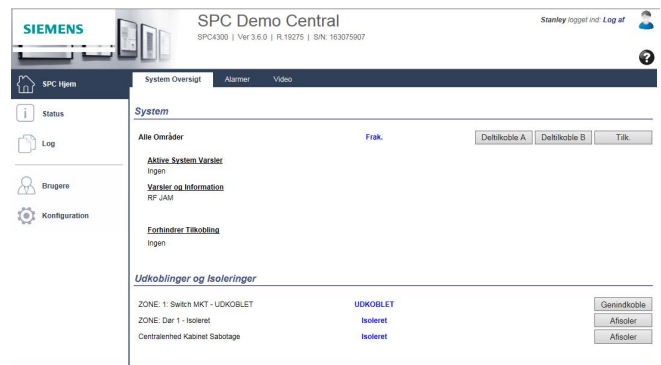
SIEMENS

SPC Demo Central
SPC4300 | Ver 3.6.0 | R.19275 | S/N: 163075907

Stanley logget ind: Log af

?

SPC Hjem
Status
Log
Brugere
Konfiguration

System Oversigt | Alarmer | Video

System

Alle Områder | Frak. | Deltilkoble A | Deltilkoble B | Tilk.

Aktive System Varsler
Ingen

Varsler og Information
RF JAM

Forhindrer Tilkobling
Ingen

Udkoblinger og Isoleringer

ZONE: 1: Switch MKT - UDKOBLET | UDKOBLET | Genindkoble
ZONE: Dør 1 - Isoleret | Isoleret | Afisoler
Centralenhed Kabinet Sabotage | Isoleret | Afisoler